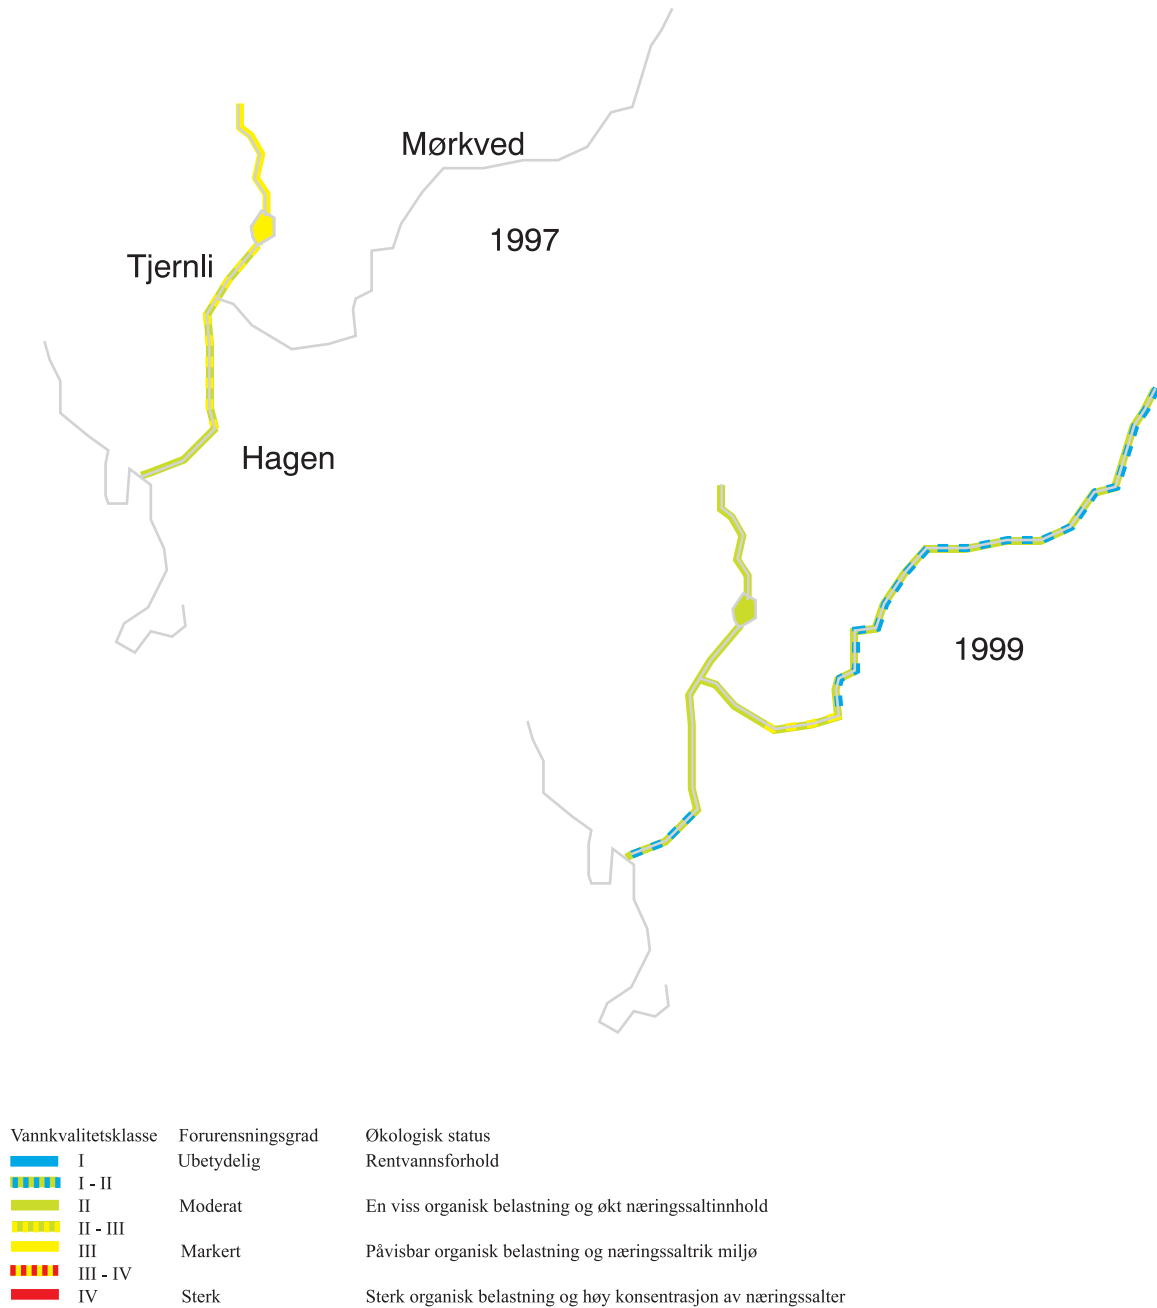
Mørkved

1997

Tjernli

Hagen

1999

| Vannkvalitetsklasse | Forurensningsgrad | Økologisk status |
|---|---|---|
| I | Ubetydelig | Rentvannsforhold |
| I - II | | |
| II | Moderat | En viss organisk belastning og økt næringssaltinnhold |
| II - III | | |
| III | Markert | Påvisbar organisk belastning og næringssaltrik miljø |
| III - IV | | |
| IV | Sterk | Sterk organisk belastning og høy konsentrasjon av næringssalter |